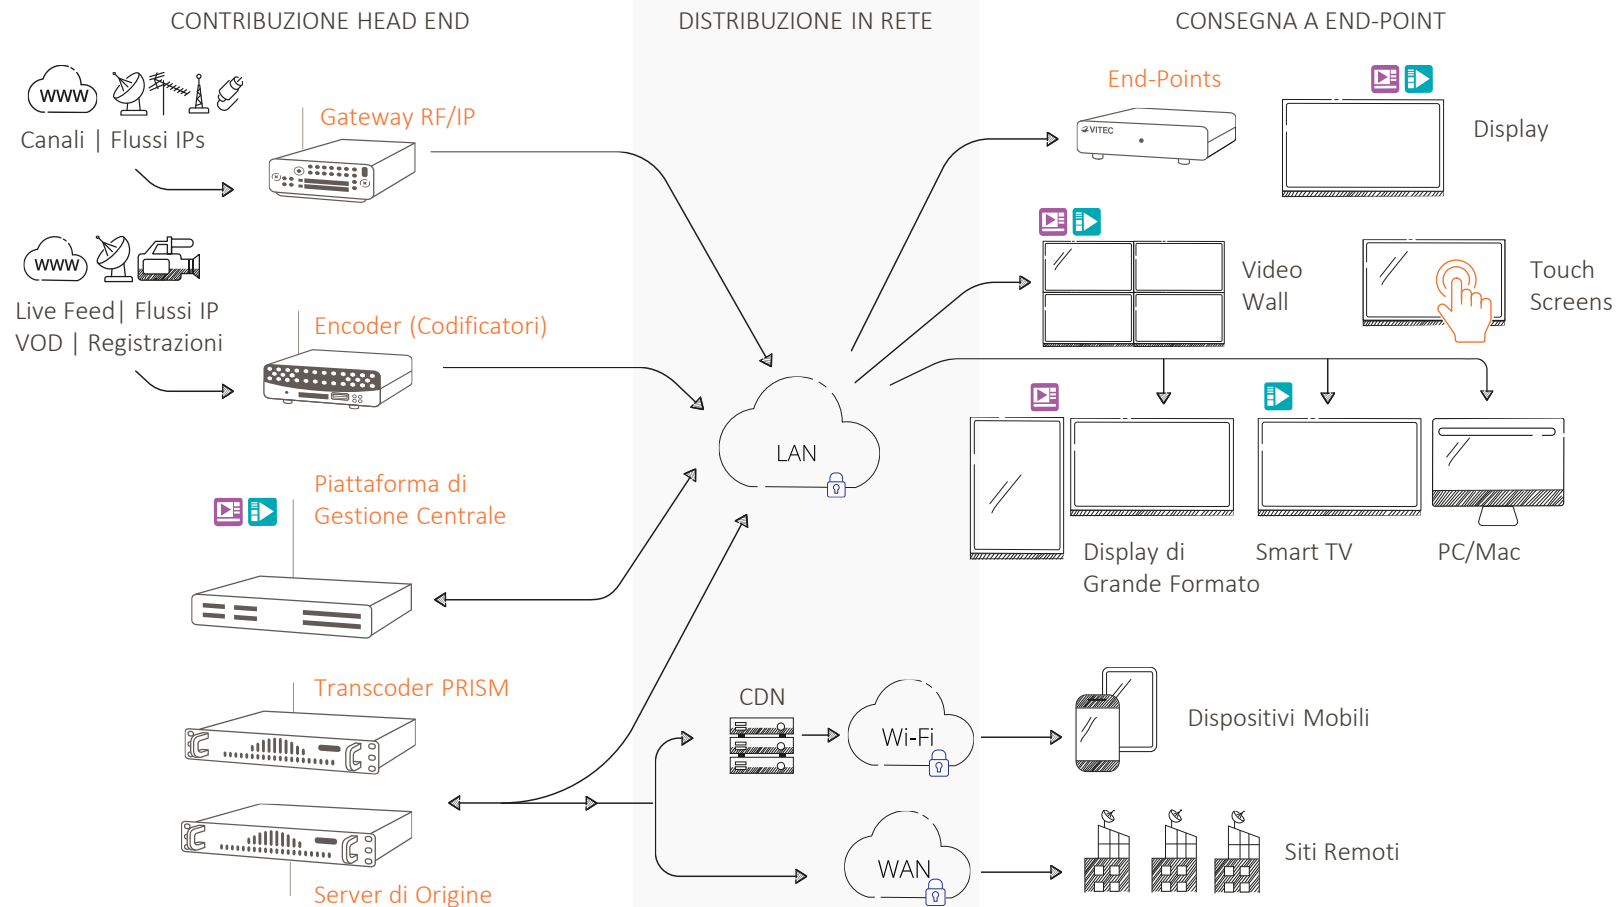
CONTRIBUZIONE HEAD END

DISTRIBUZIONE IN RETE

CONSEGNA A END-POINT

www

Canali | Flussi IPs

Gateway RF/IP

www

Live Feed| Flussi IP
VOD | Registrazioni

Encoder (Codificatori)

Piattaforma di
Gestione Centrale

Transcoder PRISM

Server di Origine

LAN

CDN

Wi-Fi

WAN

End-Points

VITEC

Display

Video
Wall

Touch
Screens

Display di
Grande Formato

Smart TV

PC/Mac

Dispositivi Mobili

Siti Remoti